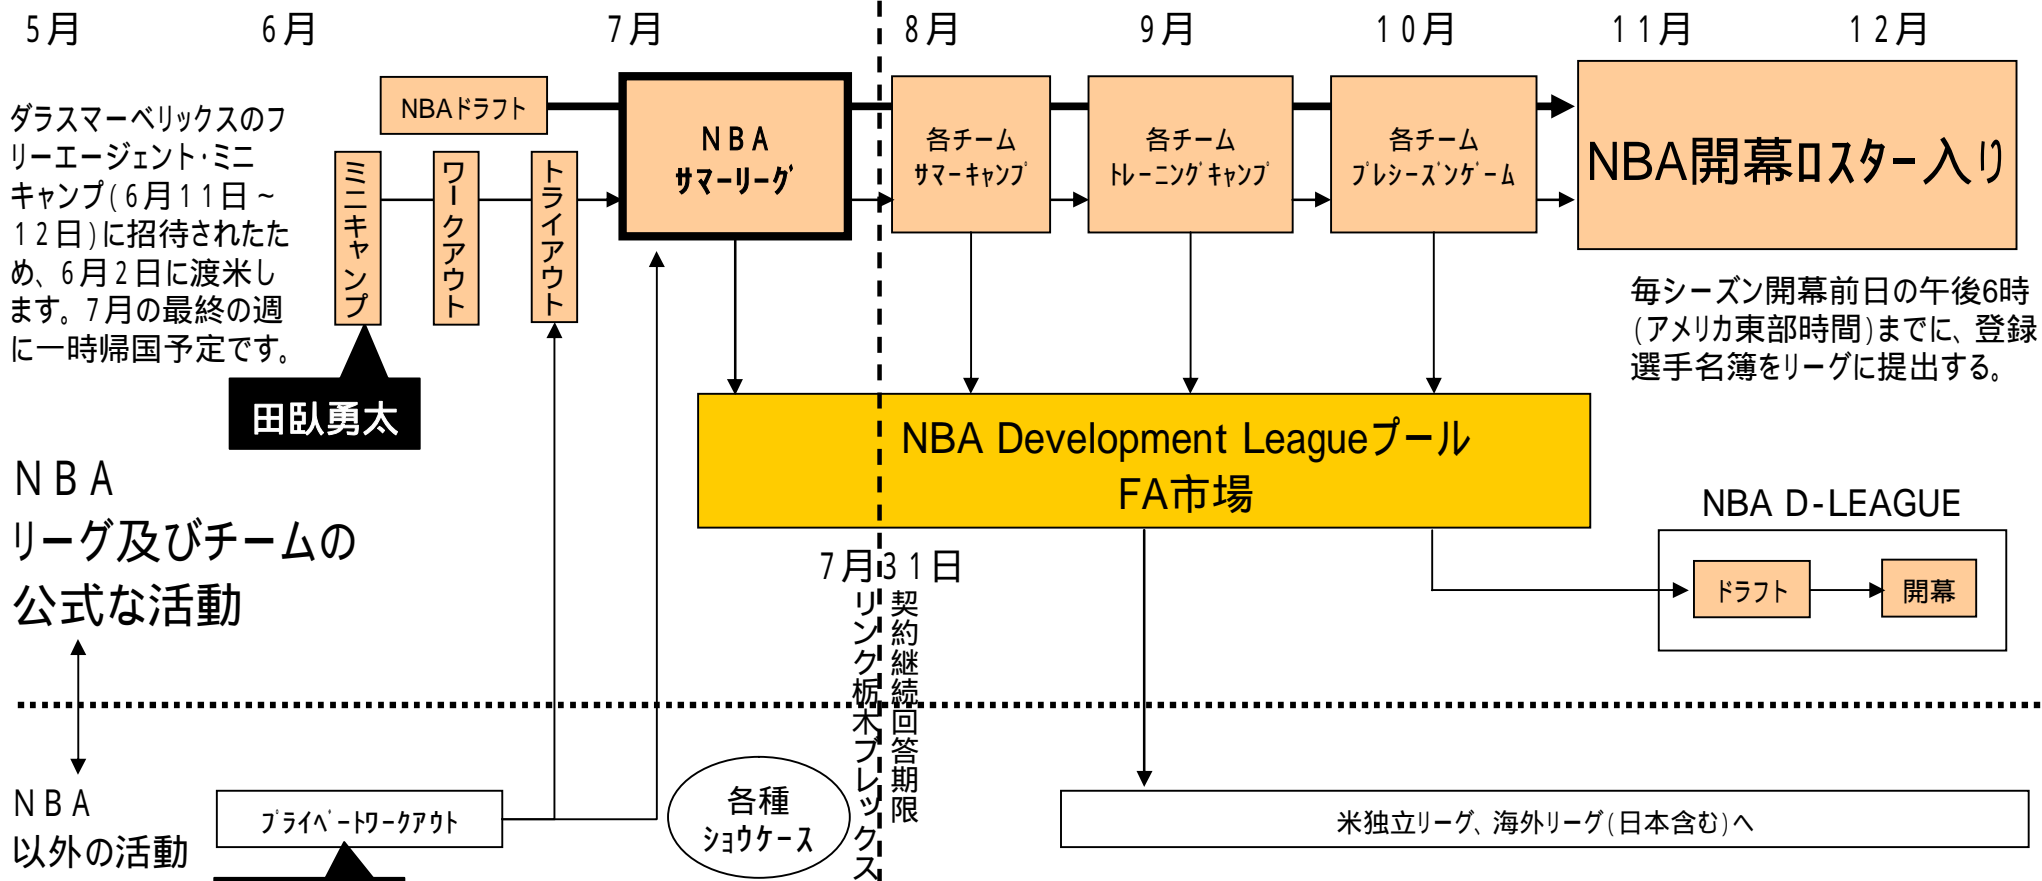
5月 6月 7月 8月 9月 10月 11月 12月

NBAドラフト

ダラスマーベリックスのフリーエージェント･ミニキャンプ(6月11日～12日)に招待されたため、6月2日に渡米します。7月の最終の週に一時帰国予定です。

ミニキャンプ

ワークアウト

トライアウト

NBA サマーリーグ

各チーム サマーキャンプ

各チーム トレーニングキャンプ

各チーム プレシーズンゲーム

NBA開幕ロスター入り

毎シーズン開幕前日の午後6時(アメリカ東部時間)までに、登録選手名簿をリーグに提出する。

田臥勇太

NBA Development Leagueプール FA市場

NBA リーグ及びチームの公式な活動

NBA D-LEAGUE

ドラフト

開幕

7月31日

リンク栃木ブレックス

契約継続回答期限

NBA 以外の活動

プライベートワークアウト

各種 ショウケース

米独立リーグ、海外リーグ(日本含む)へ